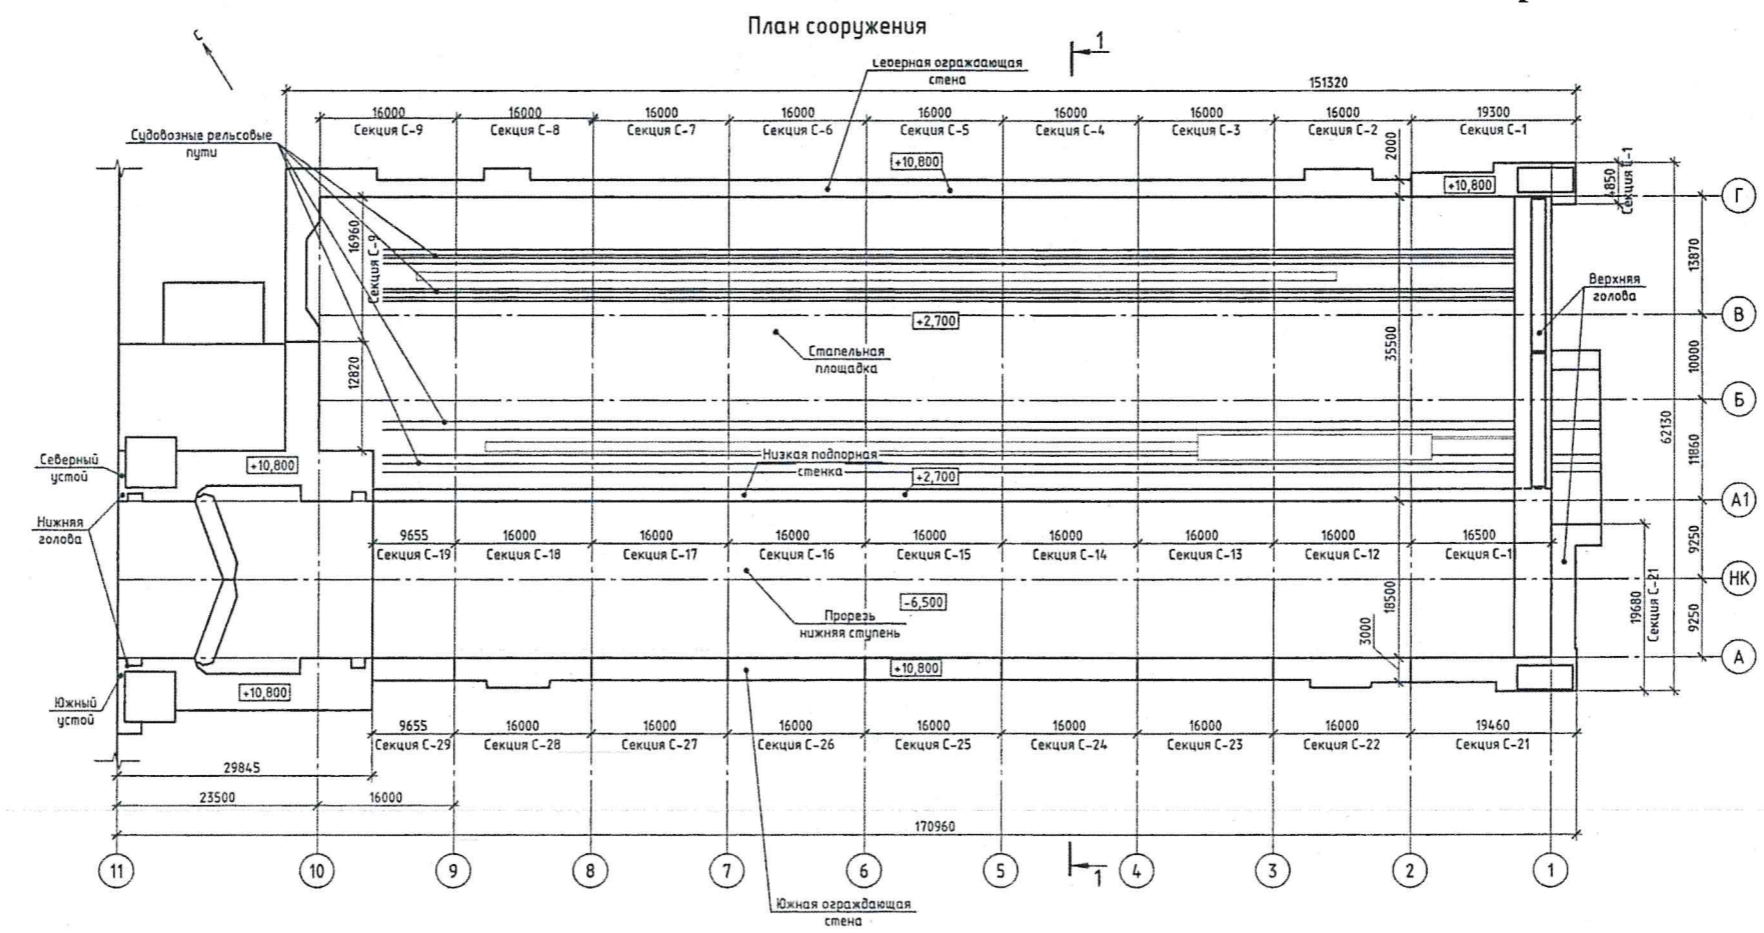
План сооружения

С

1

Северная ограждающая стена

151320

16000 Секция С-9
16000 Секция С-8
16000 Секция С-7
16000 Секция С-6
16000 Секция С-5
16000 Секция С-4
16000 Секция С-3
16000 Секция С-2
19300 Секция С-1

Судовозные рельсовые пути

+10,800

+10,800

2000

4850 Секция С-1

Г

16960

Секция С-9

13870

Верхняя голова

В

+2,700

12820

Стапельная площадка

35500

10000

Б

62130

11860

Северный устой

+10,800

Низкая подпорная стенка

+2,700

А1

Нижняя голова

9655 Секция С-19
16000 Секция С-18
16000 Секция С-17
16000 Секция С-16
16000 Секция С-15
16000 Секция С-14
16000 Секция С-13
16000 Секция С-12
16500 Секция С-11

9250

НК

-6,500

Прорезь нижняя ступень

18500

19680 Секция С-21

9250

3000

А

+10,800

Южный устой

+10,800

9655 Секция С-29
16000 Секция С-28
16000 Секция С-27
16000 Секция С-26
16000 Секция С-25
16000 Секция С-24
16000 Секция С-23
16000 Секция С-22
19460 Секция С-21

29845

23500

16000

170960

11 10 9 8 7 6 5 1 4 3 2 1

Южная ограждающая стена